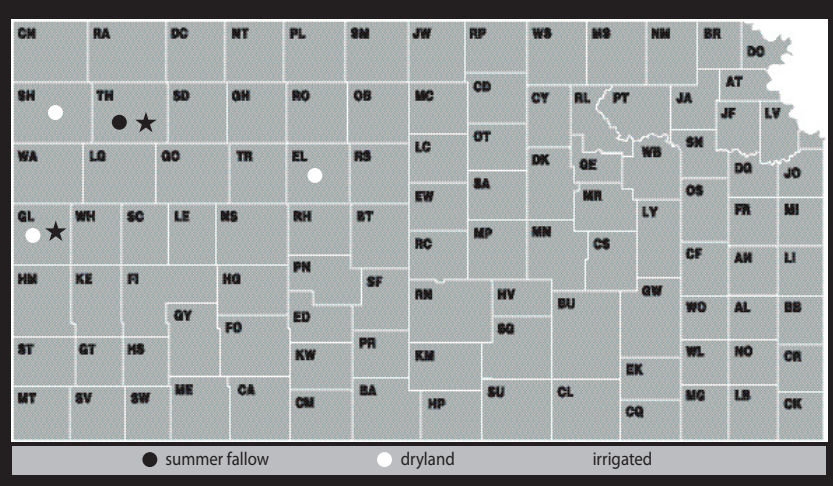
CN RA DC NT PL SM JW RP WS MS NM BR DP
AT
SH TH SD GH RO OB MC CD CY RL PT JA JF LV
OT
WA LG GO TR EL RS LC WB SN
DK GE DG JO
SA
EW MR OS
GL WH SC LE NS RH BT LY FR MI
MN CS
RC MP CF AN LI
PN
HM KE FI HG SF GW
RN HV BU
GY FO ED WO AL BB
SG
ST GT HS PR WL NO CR
KW KM
EK
MT SV SW ME CA BA SU CL MG LB CK
CM HP CQ

summer fallow dryland irrigated